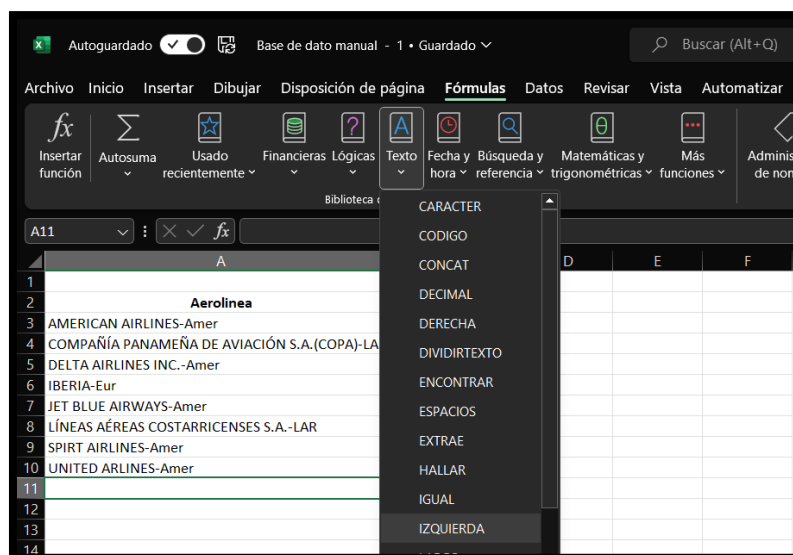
Autoguardado
Base de dato manual - 1 • Guardado
Buscar (Alt+Q)

Archivo Inicio Insertar Dibujar Disposición de página Fórmulas Datos Revisar Vista Automatizar

Insertar función
Autosuma
Usado recientemente
Financieras
Lógicas
Texto
Fecha y hora
Búsqueda y referencia
Matemáticas y trigonométricas
Más funciones
Adminis de nom

Biblioteca d

A11

| | A | D | E | F |
|---|---|---|---|---|
| 1 | | | | |
| 2 | Aerolinea | | | |
| 3 | AMERICAN AIRLINES-Amer | | | |
| 4 | COMPAÑÍA PANAMEÑA DE AVIACIÓN S.A.(COPA)-LA | | | |
| 5 | DELTA AIRLINES INC.-Amer | | | |
| 6 | IBERIA-Eur | | | |
| 7 | JET BLUE AIRWAYS-Amer | | | |
| 8 | LÍNEAS AÉREAS COSTARRICENSES S.A.-LAR | | | |
| 9 | SPIRT AIRLINES-Amer | | | |
| 10 | UNITED ARLINES-Amer | | | |
| 11 | | | | |
| 12 | | | | |
| 13 | | | | |
| 14 | | | | |

CARACTER
CODIGO
CONCAT
DECIMAL
DERECHA
DIVIDIRTEXTO
ENCONTRAR
ESPACIOS
EXTRAE
HALLAR
IGUAL
IZQUIERDA
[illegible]